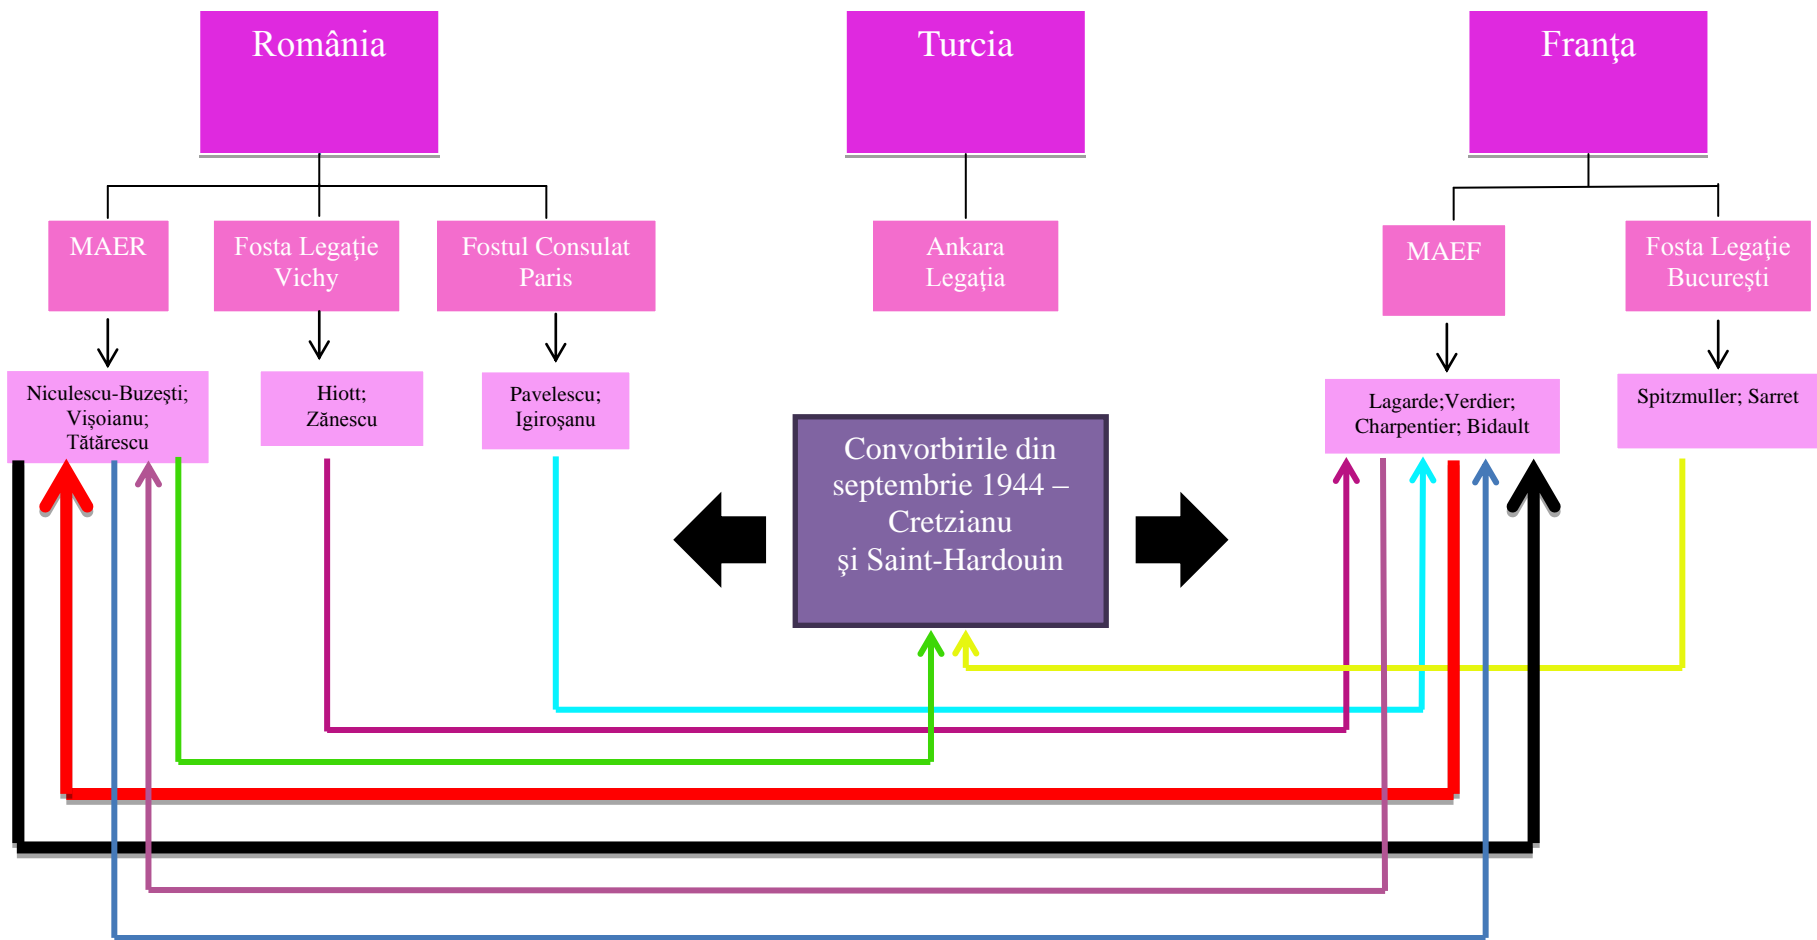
România

Turcia

Franţa

MAER

Fosta Legaţie Vichy

Fostul Consulat Paris

Ankara Legaţia

MAEF

Fosta Legaţie Bucureşti

Niculescu-Buzeşti; Vişoianu; Tătărescu

Hiott; Zănescu

Pavelescu; Igiroşanu

Lagarde;Verdier; Charpentier; Bidault

Spitzmuller; Sarret

Convorbirile din septembrie 1944 – Cretzianu şi Saint-Hardouin